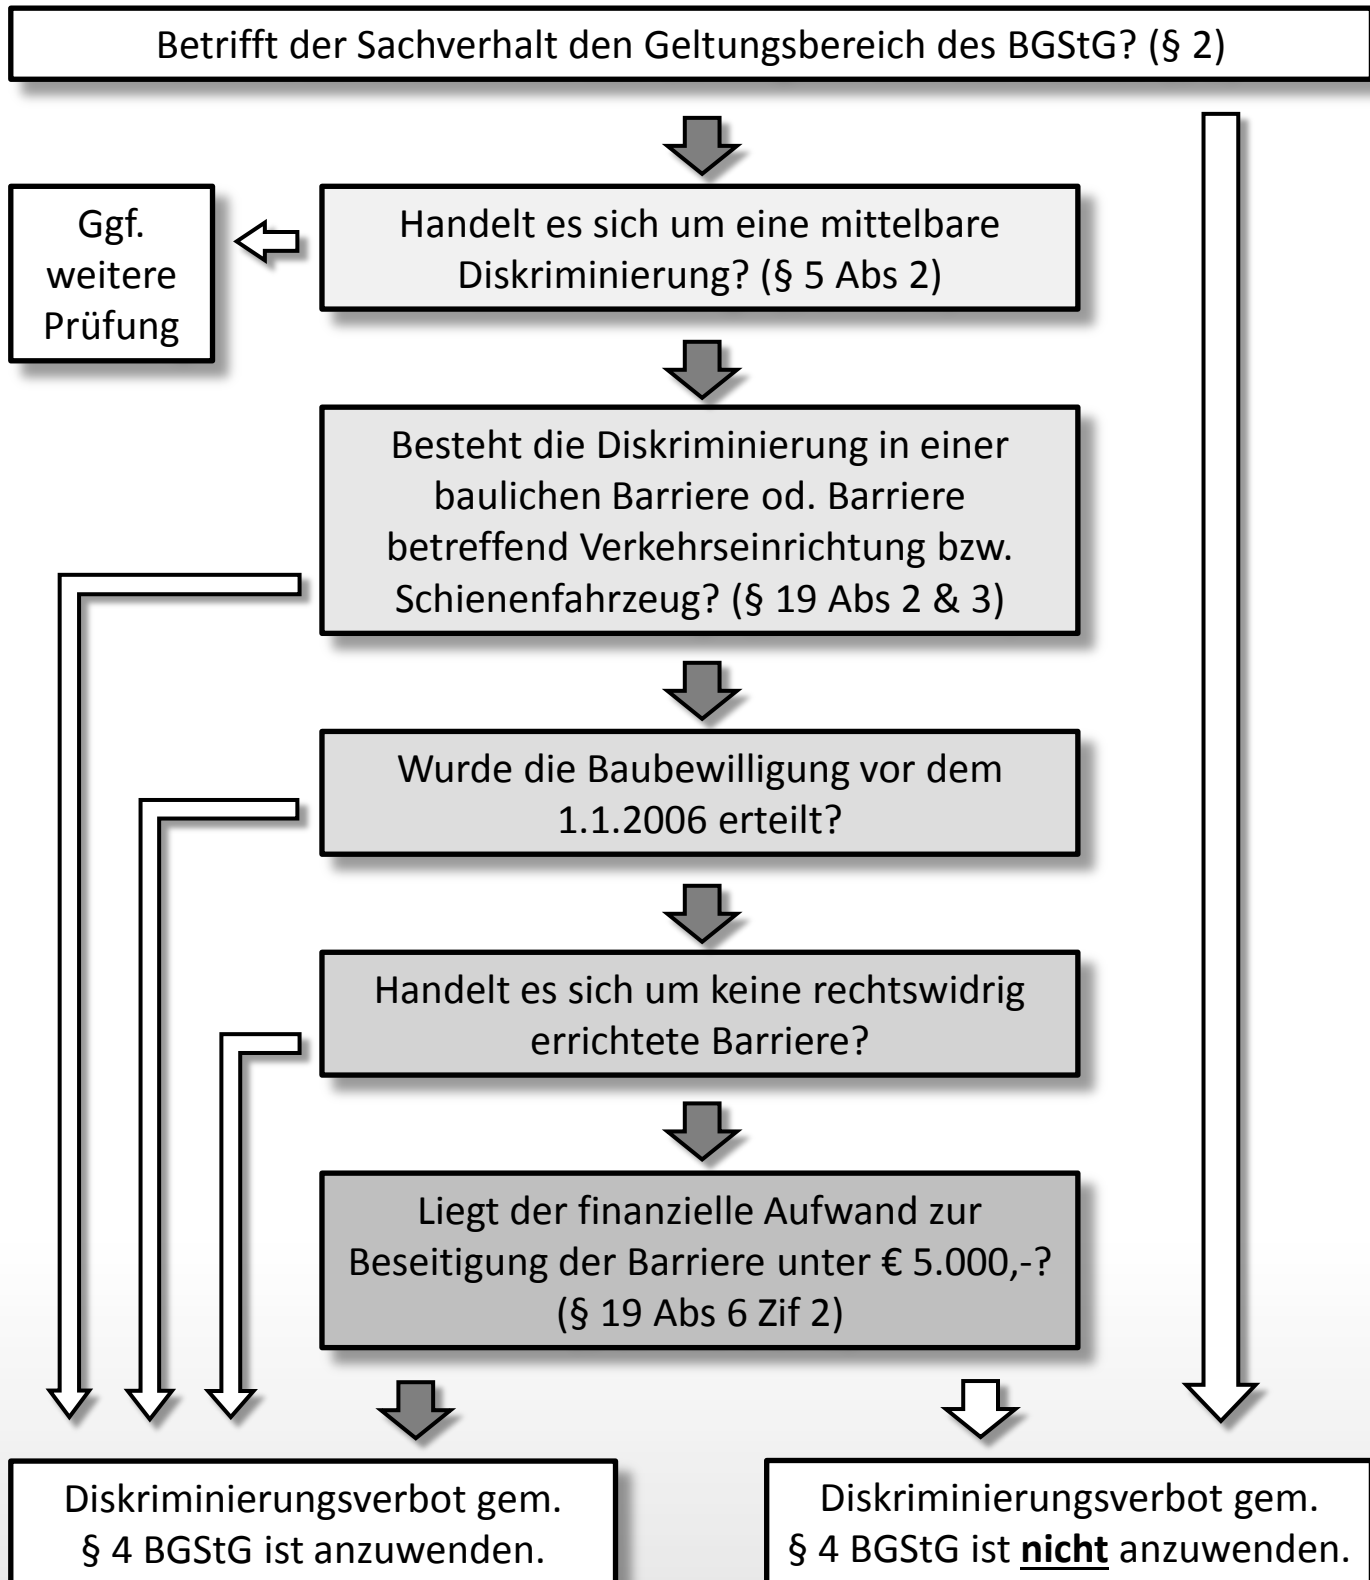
Betrifft der Sachverhalt den Geltungsbereich des BGStG? (§ 2)

Ggf. weitere Prüfung

Handelt es sich um eine mittelbare Diskriminierung? (§ 5 Abs 2)

Besteht die Diskriminierung in einer baulichen Barriere od. Barriere betreffend Verkehrseinrichtung bzw. Schienenfahrzeug? (§ 19 Abs 2 & 3)

Wurde die Baubewilligung vor dem 1.1.2006 erteilt?

Handelt es sich um keine rechtswidrig errichtete Barriere?

Liegt der finanzielle Aufwand zur Beseitigung der Barriere unter € 5.000,-? (§ 19 Abs 6 Zif 2)

Diskriminierungsverbot gem. § 4 BGStG ist anzuwenden.

Diskriminierungsverbot gem. § 4 BGStG ist **nicht** anzuwenden.